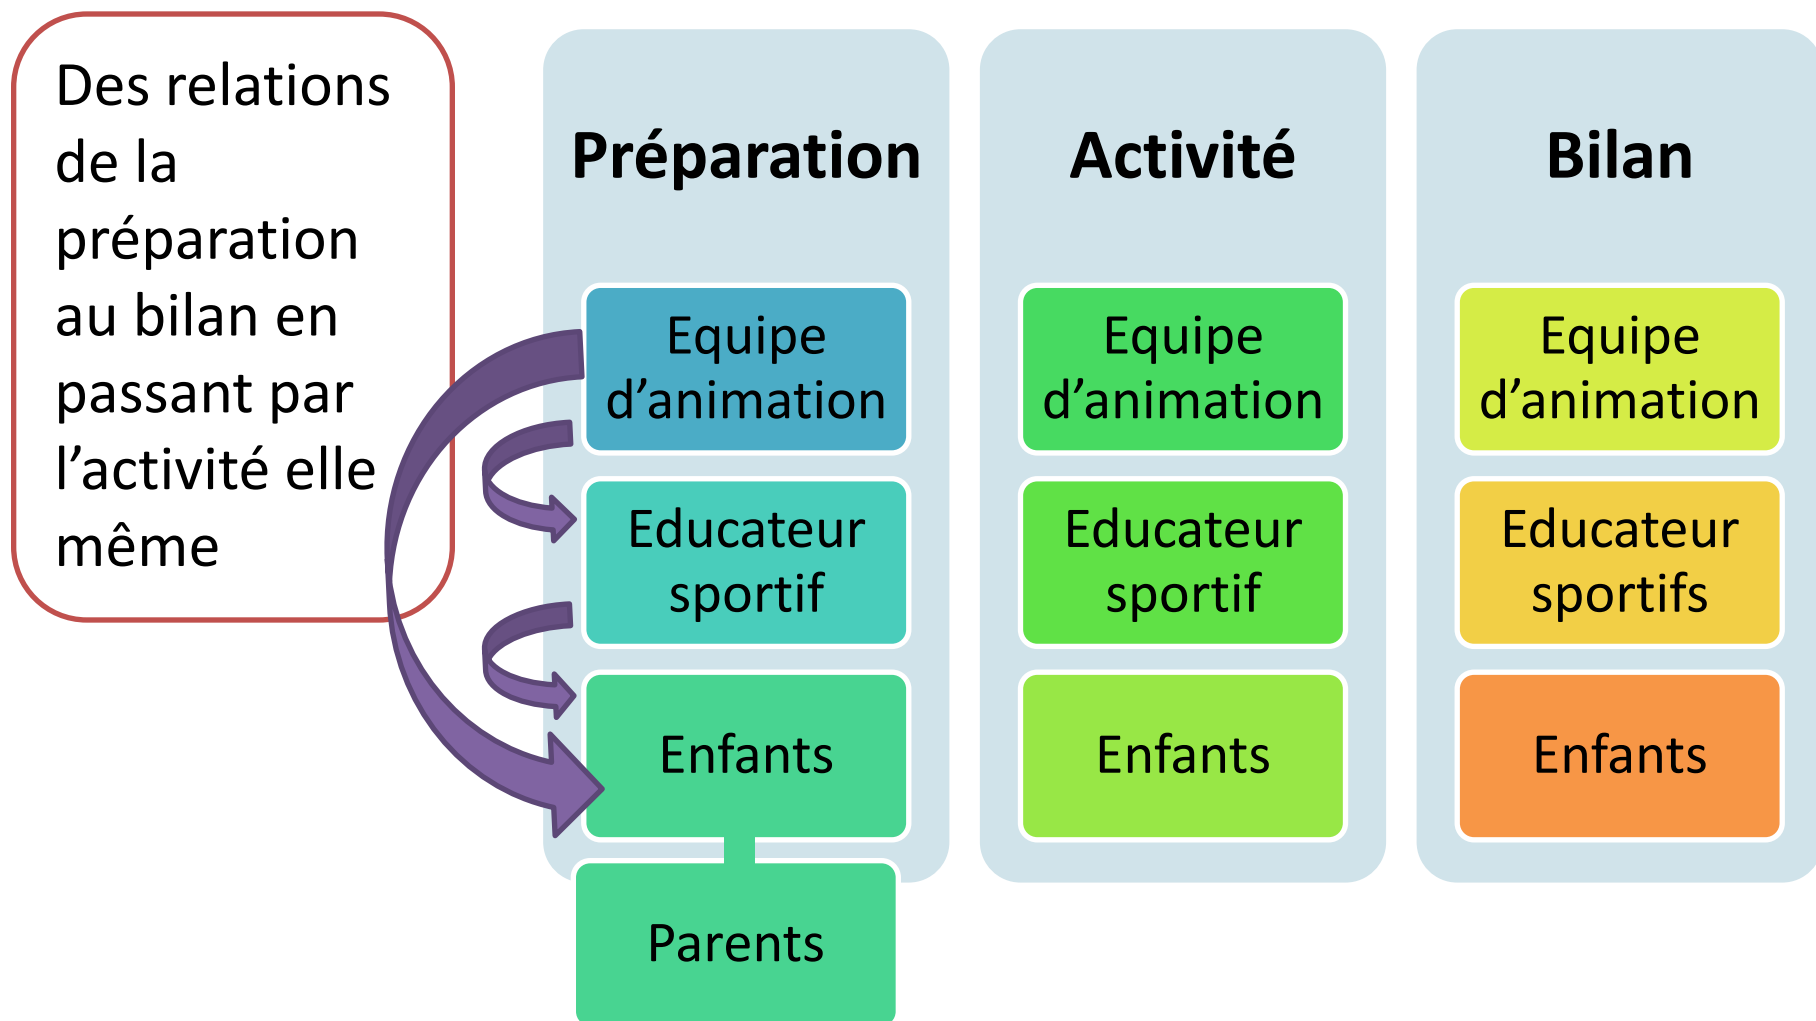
Des relations de la préparation au bilan en passant par l’activité elle même

Préparation

Equipe d’animation

Educateur sportif

Enfants

Parents

Activité

Equipe d’animation

Educateur sportif

Enfants

Bilan

Equipe d’animation

Educateur sportifs

Enfants